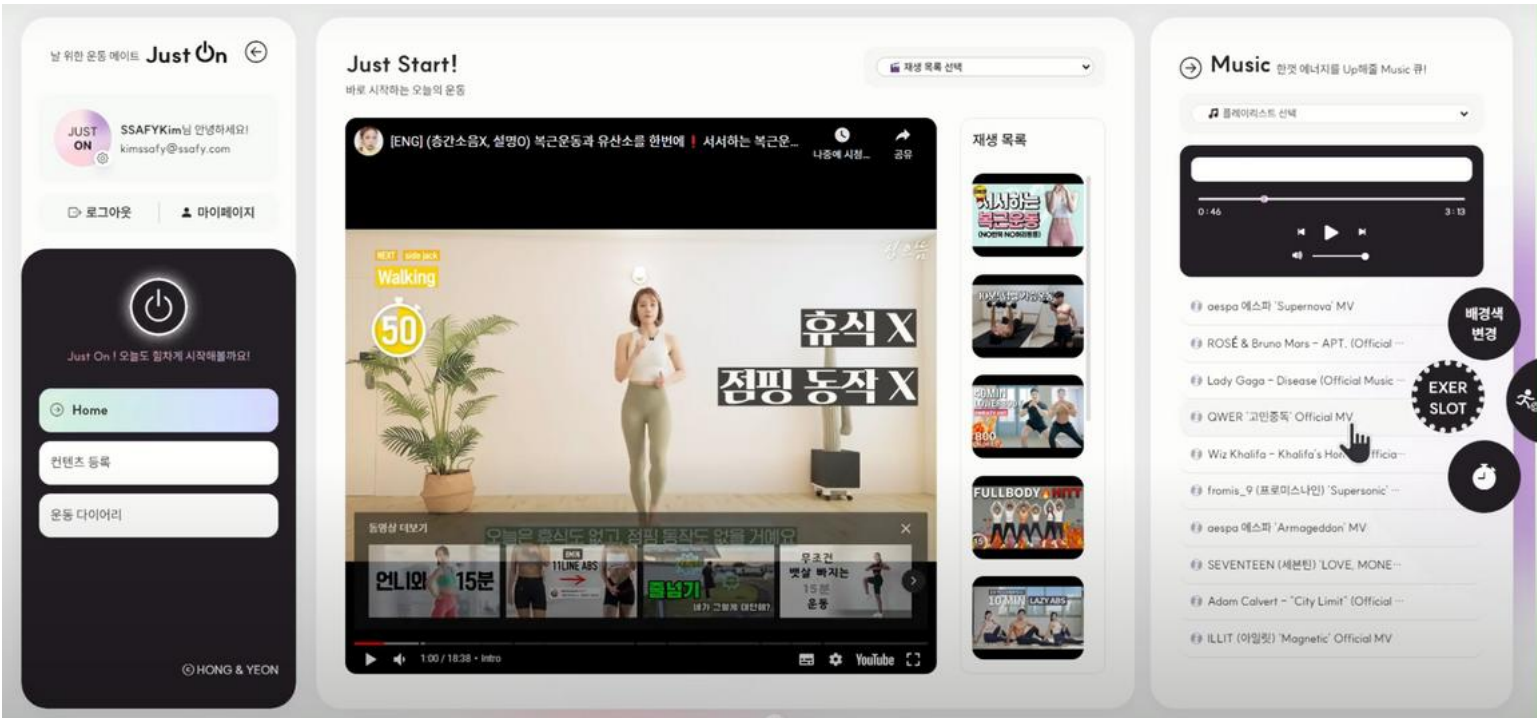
날 위한 운동 메이트 Just On

JUST ON

SSAFYKim님 안녕하세요!
kimssafy@ssafy.com

로그아웃
마이페이지

Just On ! 오늘도 힘차게 시작해볼까요!

Home
컨텐츠 등록
운동 다이어리

© HONG & YEON

Just Start!
바로 시작하는 오늘의 운동

재생 목록 선택

[ENG] (층간소음X, 설명O) 복근운동과 유산소를 한번에 ❗ 서서하는 복근운...
나중에 시청...
공유

NEXT side jack
Walking
50
휴식 X
점핑 동작 X

동영상 더보기
오늘은 휴식도 없고 점핑 동작도 없을 거예요
언니와 15분
11LINE ABS
줄넘기
무조건 뱃살 빠지는 15분 운동

1:00 / 18:38 • Intro
YouTube

재생 목록
서서하는 복근운동
FULLBODY HIIT
10 MIN LAZY ABS

Music 한껏 에너지를 Up해줄 Music 큐!
플레이리스트 선택
0:46
3:13

aespa 에스파 'Supernova' MV
ROSÉ & Bruno Mars - APT. (Official ···
Lady Gaga - Disease (Official Music ···
QWER '고민중독' Official MV
Wiz Khalifa - Khalifa's Ho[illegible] Officia···
fromis_9 (프로미스나인) 'Supersonic' ···
aespa 에스파 'Armageddon' MV
SEVENTEEN (세븐틴) 'LOVE, MONE···
Adam Calvert - "City Limit" (Official ···
ILLIT (아일릿) 'Magnetic' Official MV

배경색 변경
EXER SLOT